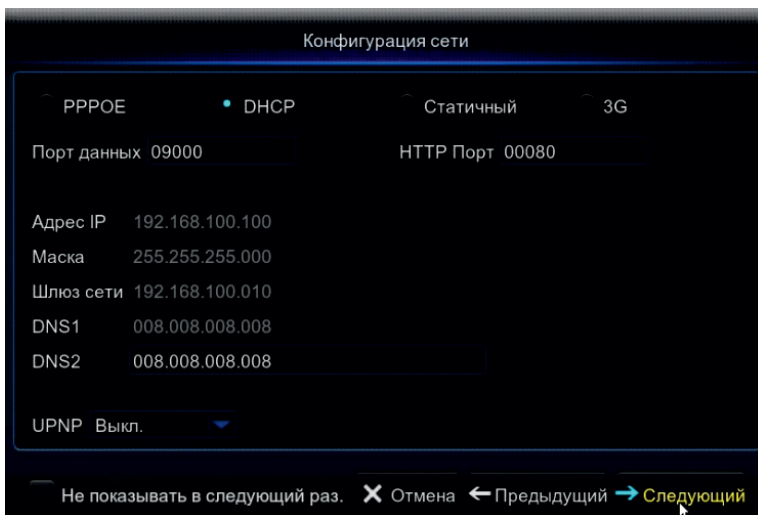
Конфигурация сети

PPPOE DHCP Статичный 3G

Порт данных 09000 HTTP Порт 00080

Адрес IP 192.168.100.100
Маска 255.255.255.000
Шлюз сети 192.168.100.010
DNS1 008.008.008.008
DNS2 008.008.008.008

UPNP Выкл.

Не показывать в следующий раз. Отмена Предыдущий Следующий